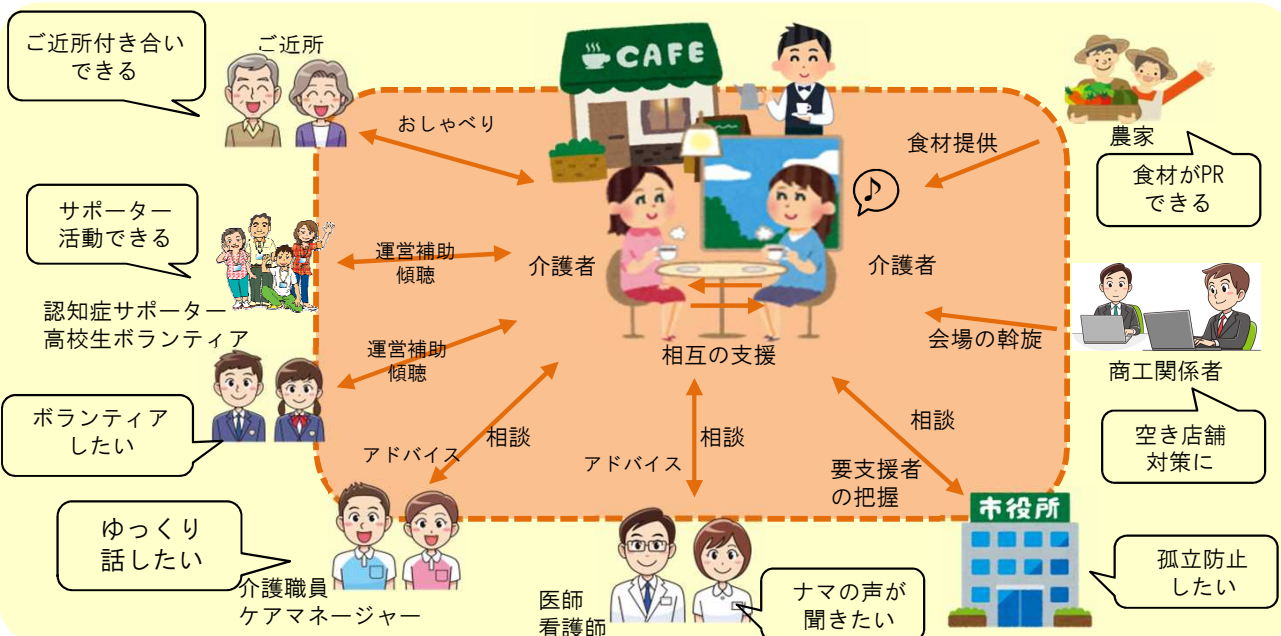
ご近所付き合いできる

ご近所

おしゃべり

CAFE

食材提供

農家

食材がPRできる

サポーター活動できる

運営補助
傾聴

介護者

介護者

認知症サポーター
高校生ボランティア

運営補助
傾聴

会場の斡旋

商工関係者

相互の支援

ボランティアしたい

相談

アドバイス

相談

アドバイス

相談

要支援者の把握

空き店舗対策に

ゆっくり話したい

介護職員
ケアマネージャー

医師
看護師

ナマの声が聞きたい

市役所

孤立防止したい